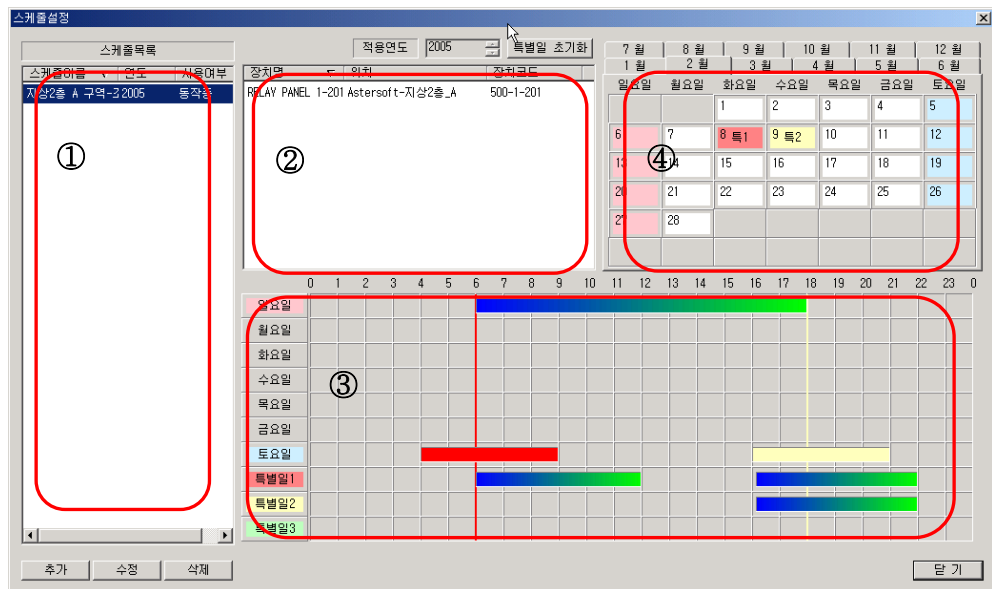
스케줄설정

스케줄목록

| 스케줄이름 | 연도 | 사용여부 |
|---|---|---|
| 지상2층 A 구역-3 | 2005 | 동작중 |

①

적용연도 2005 특별일 초기화

| 장치명 | 위치 | 장치코드 |
|---|---|---|
| RELAY PANEL 1-201 | Astersoft-지상2층_A | 500-1-201 |

②

7 월 8 월 9 월 10 월 11 월 12 월
1 월 2 월 3 월 4 월 5 월 6 월

| 일요일 | 월요일 | 화요일 | 수요일 | 목요일 | 금요일 | 토요일 |
|---|---|---|---|---|---|---|
| | | 1 | 2 | 3 | 4 | 5 |
| 6 | 7 | 8 특1 | 9 특2 | 10 | 11 | 12 |
| 13 | 14 | 15 | 16 | 17 | 18 | 19 |
| 20 | 21 | 22 | 23 | 24 | 25 | 26 |
| 27 | 28 | | | | | |

④

0 1 2 3 4 5 6 7 8 9 10 11 12 13 14 15 16 17 18 19 20 21 22 23 0

일요일
월요일
화요일
수요일
목요일
금요일
토요일
특별일1
특별일2
특별일3

③

추가 수정 삭제

닫 기